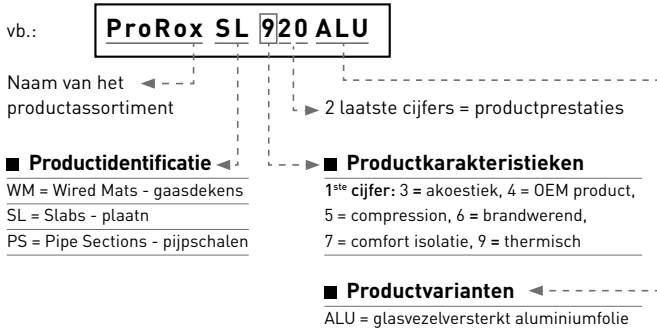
vb.: ProRox SL 920 ALU

Naam van het productassortiment

2 laatste cijfers = productprestaties

Productidentificatie

WM = Wired Mats - gaasdekens

SL = Slabs - plaatn

PS = Pipe Sections - pijpschalen

Productkarakteristieken

1$^{ste}$ cijfer: 3 = akoestiek, 4 = OEM product, 5 = compression, 6 = brandwerend, 7 = comfort isolatie, 9 = thermisch

Productvarianten

ALU = glasvezelversterkt aluminiumfolie